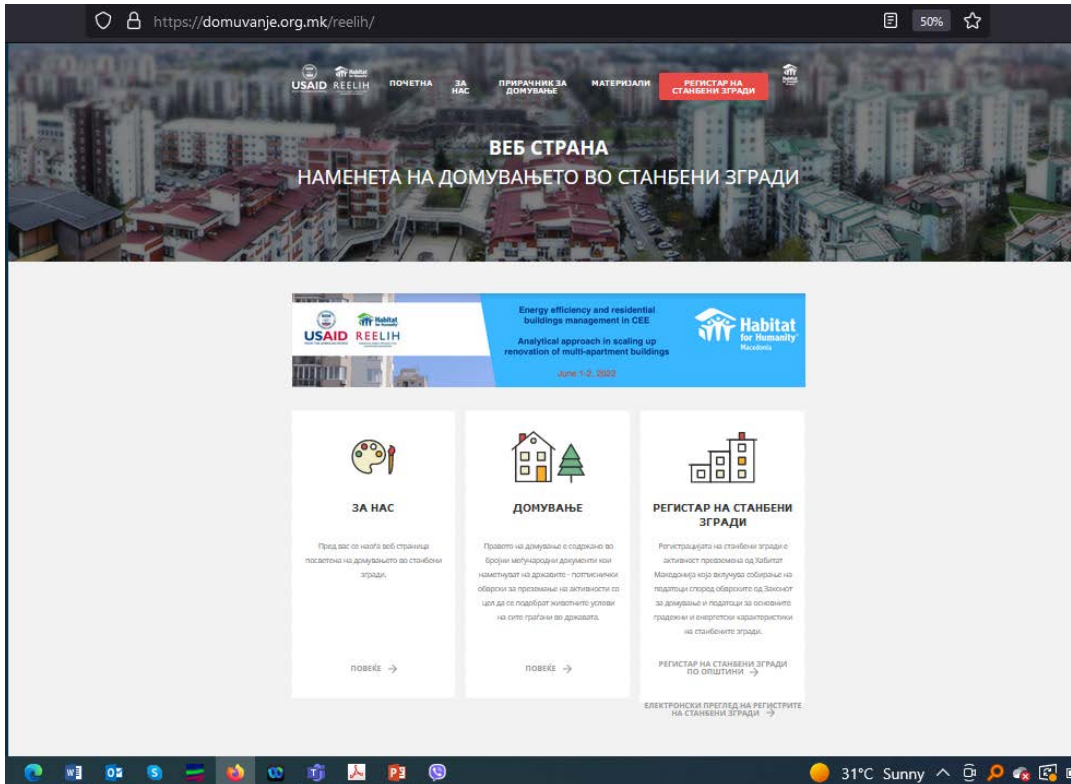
https://domuvanje.org.mk/reelih/

50%

USAID REELIH

ПОЧЕТНА

ЗА НАС

ПРИРАЧНИК ЗА ДОМУВАЊЕ

МАТЕРИЈАЛИ

РЕГИСТАР НА СТАНБЕНИ ЗГРАДИ

ВЕБ СТРАНА
НАМЕНЕТА НА ДОМУВАЊЕТО ВО СТАНБЕНИ ЗГРАДИ

USAID REELIH

Energy efficiency and residential buildings management in CEE

Analytical approach in scaling up renovation of multi-apartment buildings

June 1-2, 2022

Habitat for Humanity Macedonia

ЗА НАС

Пред вас се наоѓа веб страница посветена на домувањето во станбени згради.

ПОВЕЌЕ →

ДОМУВАЊЕ

Правото на домување е содржано во бројни меѓународни документи кои наметнуваат на државите - потписнички обврски за преземање на активности со цел да се подобрат животните услови на сите граѓани во државата.

ПОВЕЌЕ →

РЕГИСТАР НА СТАНБЕНИ ЗГРАДИ

Регистрацијата на станбени згради е активност преземена од Хабитат Македонија која вклучува собирање на податоци според обврските од Законот за домување и податоци за основните градежни и енергетски карактеристики на станбените згради.

РЕГИСТАР НА СТАНБЕНИ ЗГРАДИ ПО ОПШТИНИ →

ЕЛЕКТРОНСКИ ПРЕГЛЕД НА РЕГИСТРИТЕ НА СТАНБЕНИ ЗГРАДИ →

31°C Sunny